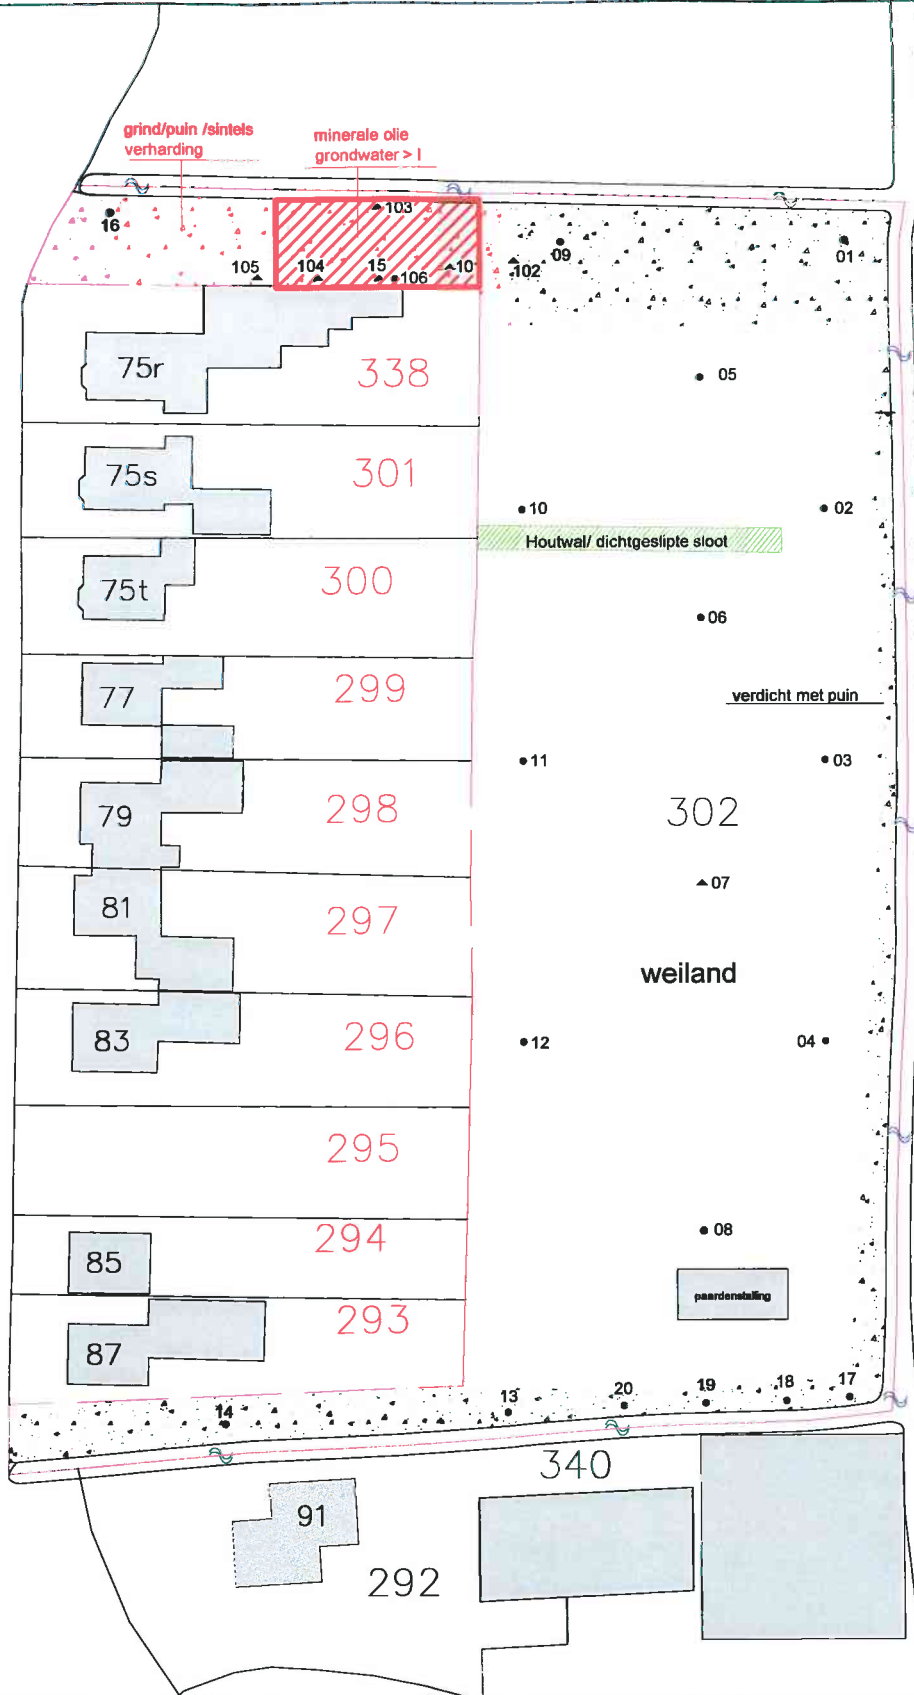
grind/puin /sintels
verharding

minerale olie
grondwater > I

103
16
105
104
15
106
10
102
09
01

75r
338
05

75s
301
10
02

Houtwal/ dichtgeslipte sloot

75t
300
06

77
299
verdicht met puin

79
298
11
03
302

81
297
07

weiland

83
296
12
04

295

85
294
08

paardenstalling

87
293

13
20
19
18
17
14

340

91
292